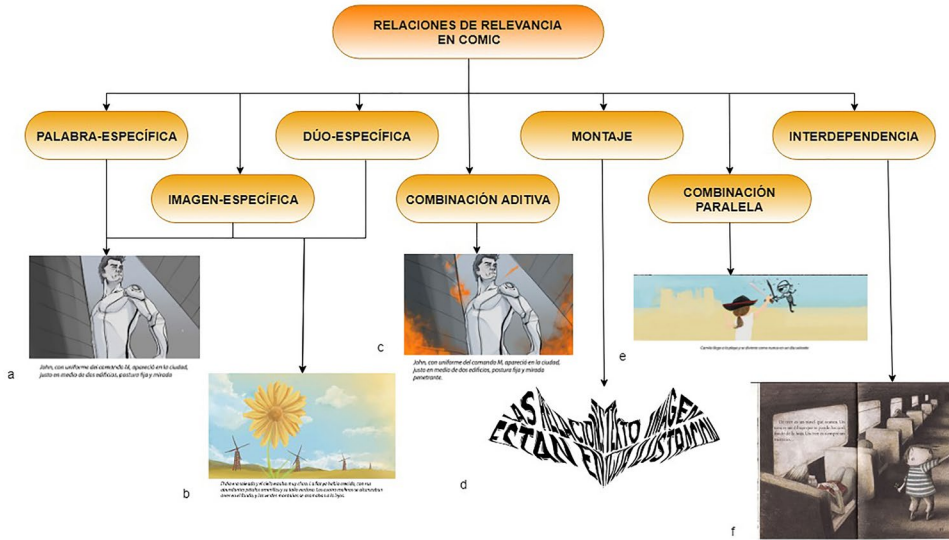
RELACIONES DE RELEVANCIA EN COMIC

PALABRA-ESPECÍFICA

DÚO-ESPECÍFICA

MONTAJE

INTERDEPENDENCIA

IMAGEN-ESPECÍFICA

COMBINACIÓN ADITIVA

COMBINACIÓN PARALELA

a

John, con uniforme del comando M, apareció en la ciudad, justo en medio de dos edificios, postura fija y mirada

b

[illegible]

c

John, con uniforme del comando M, apareció en la ciudad, justo en medio de dos edificios, postura fija y mirada penetrante.

d

LAS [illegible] IMAGEN ESTAN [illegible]

e

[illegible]

f

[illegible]